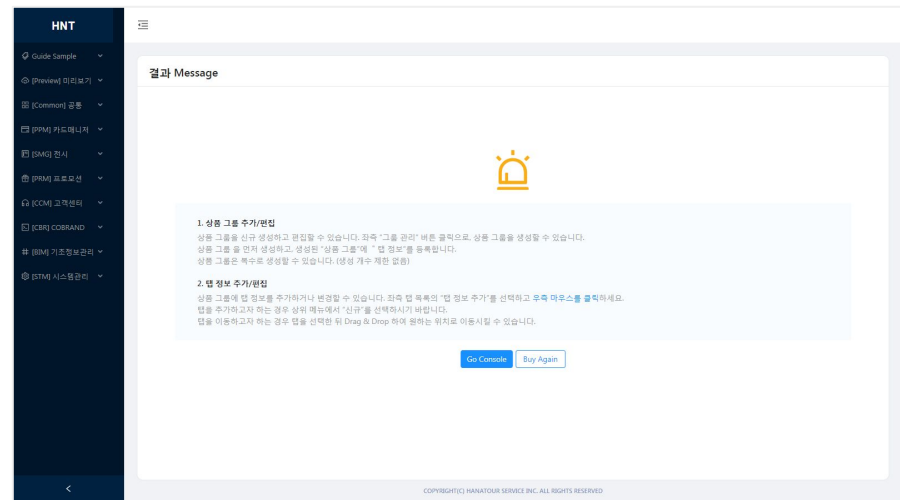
HNT

Guide Sample
[Preview] 미리보기
[Common] 공통
[PPM] 카드매니저
[SMG] 전시
[PRM] 프로모션
[CCM] 고객센터
[CBR] COBRAND
[BIM] 기초정보관리
[STM] 시스템관리

결과 Message

1. 상품 그룹 추가/편집
상품 그룹을 신규 생성하고 편집할 수 있습니다. 좌측 "그룹 관리" 버튼 클릭으로, 상품 그룹을 생성할 수 있습니다.
상품 그룹 을 먼저 생성하고, 생성된 "상품 그룹"에 " 탭 정보"를 등록합니다.
상품 그룹은 복수로 생성할 수 있습니다. (생성 개수 제한 없음)

2. 탭 정보 추가/편집
상품 그룹에 탭 정보를 추가하거나 변경할 수 있습니다. 좌측 탭 목록의 "탭 정보 추가"를 선택하고 우측 마우스를 클릭하세요.
탭을 추가하고자 하는 경우 상위 메뉴에서 "신규"를 선택하시기 바랍니다.
탭을 이동하고자 하는 경우 탭을 선택한 뒤 Drag & Drop 하여 원하는 위치로 이동시킬 수 있습니다.

Go Console
Buy Again

COPYRIGHT(C) HANATOUR SERVICE INC. ALL RIGHTS RESERVED